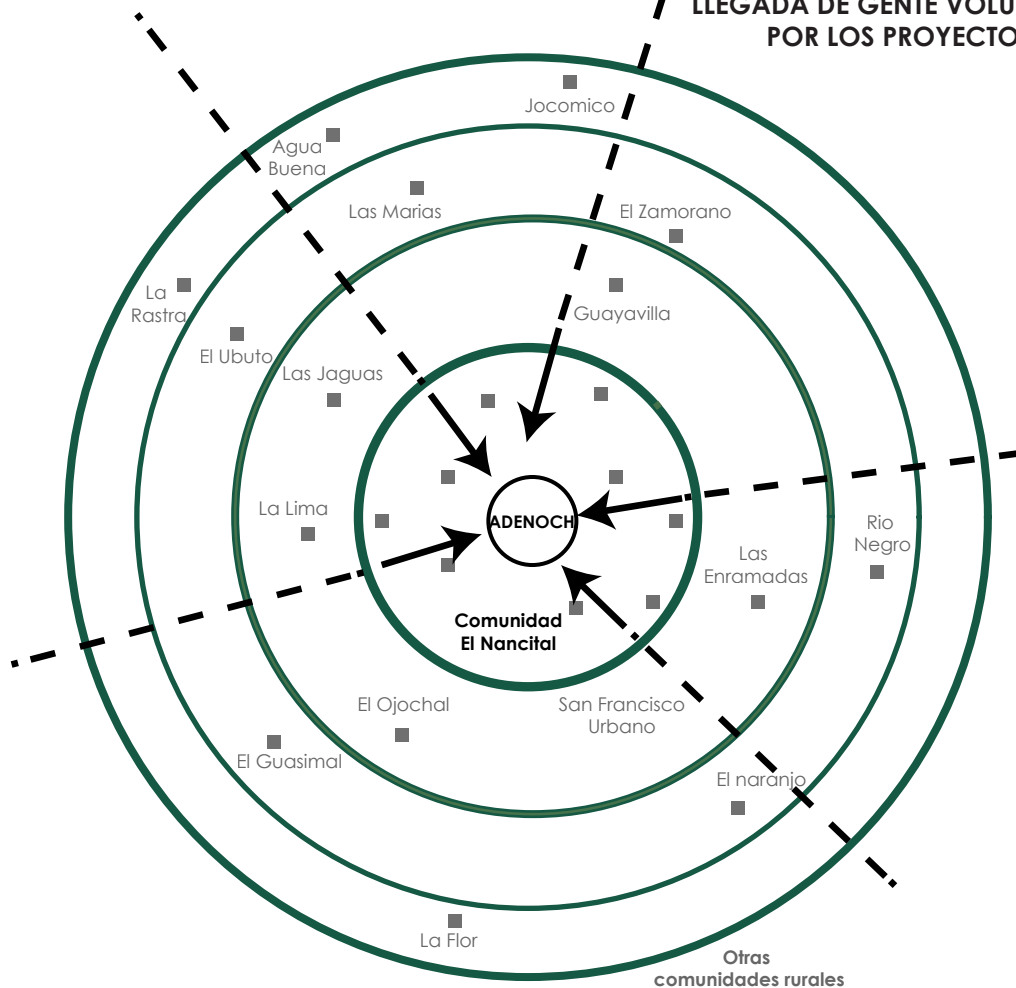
LLEGADA DE GENTE VOLU
POR LOS PROYECTO

Jocomico

Agua Buena

Las Marias

El Zamorano

La Rastra

El Ubuto

Guayavilla

Las Jaguas

La Lima

ADENOCH

Rio Negro

Las Enramadas

Comunidad El Nancital

El Ojochal

San Francisco Urbano

El Guasimal

El naranjo

La Flor

Otras comunidades rurales